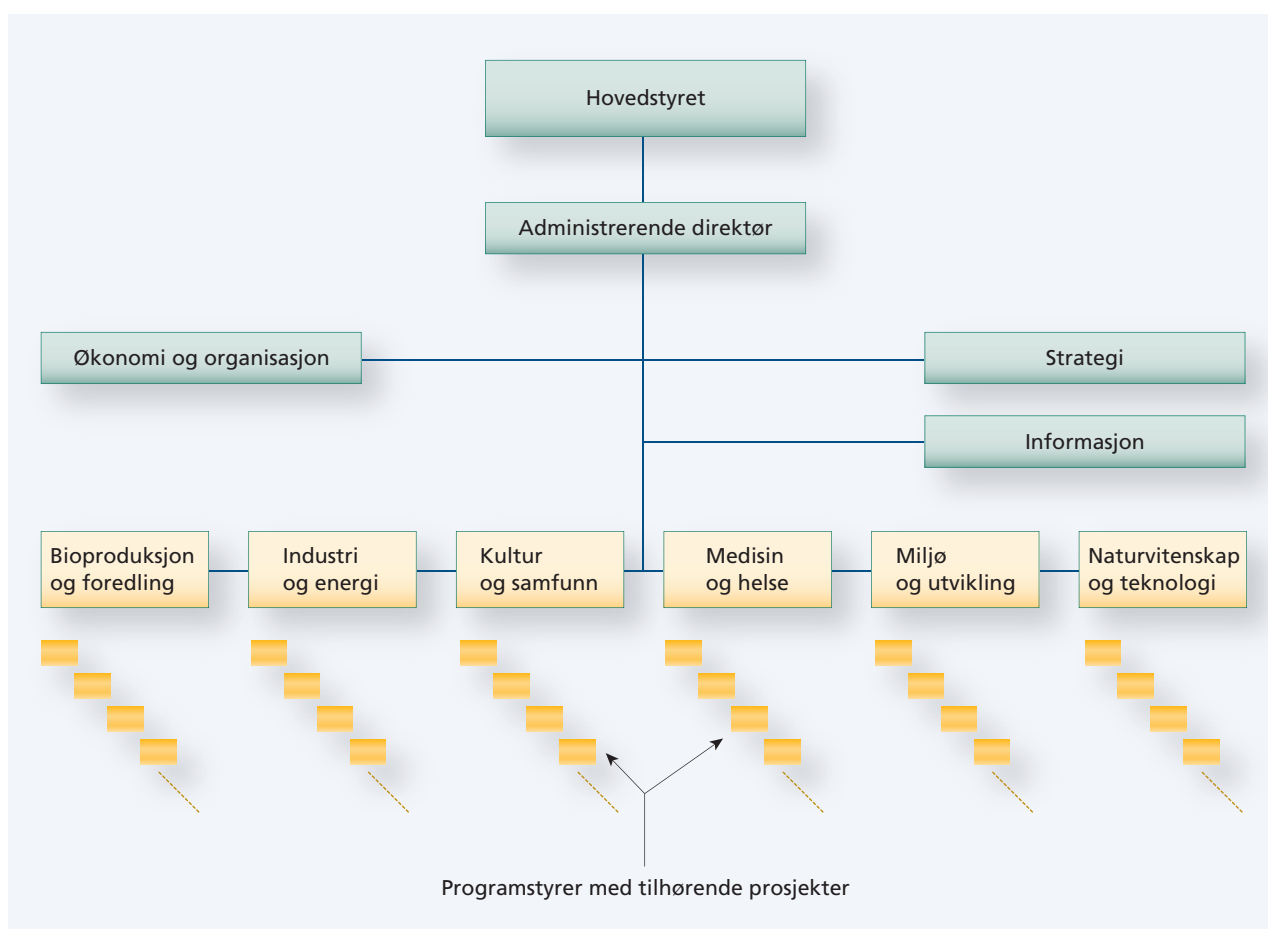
Hovedstyret

Administrerende direktør

Økonomi og organisasjon

Strategi

Informasjon

Bioproduksjon og foredling

Industri og energi

Kultur og samfunn

Medisin og helse

Miljø og utvikling

Naturvitenskap og teknologi

Programstyrer med tilhørende prosjekter